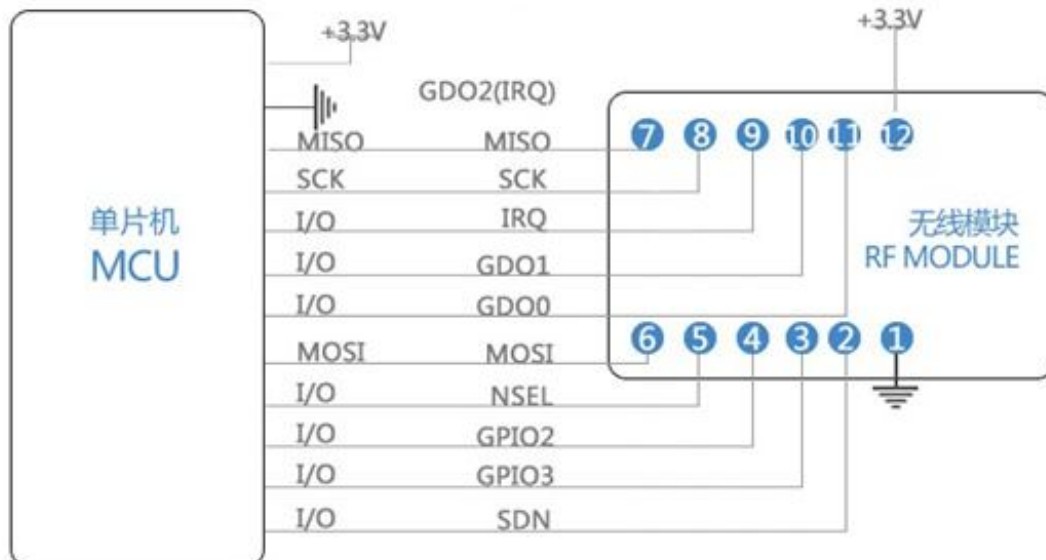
+3.3V

+3.3V

GDO2(IRQ)

单片机
MCU

| MCU | Signal |
|---|---|
| MISO | MISO |
| SCK | SCK |
| I/O | IRQ |
| I/O | GDO1 |
| I/O | GDO0 |
| MOSI | MOSI |
| I/O | NSEL |
| I/O | GPIO2 |
| I/O | GPIO3 |
| I/O | SDN |

7 8 9 10 11 12

无线模块
RF MODULE

6 5 4 3 2 1